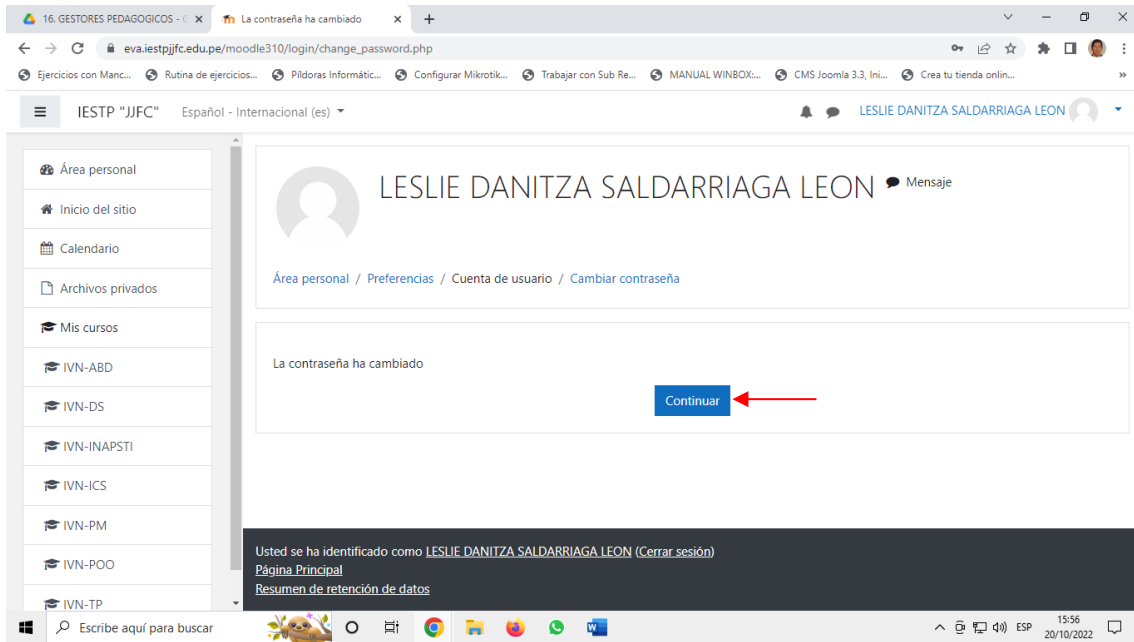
16. GESTORES PEDAGOGICOS - C ×
La contraseña ha cambiado ×
+

eva.iestpjjfc.edu.pe/moodle310/login/change_password.php

Ejercicios con Manc... Rutina de ejercicios... Píldoras Informátic... Configurar Mikrotik... Trabajar con Sub Re... MANUAL WINBOX:... CMS Joomla 3.3, Ini... Crea tu tienda onlin...

IESTP "JJFC" Español - Internacional (es)
LESLIE DANITZA SALDARRIAGA LEON

Área personal
Inicio del sitio
Calendario
Archivos privados
Mis cursos
IVN-ABD
IVN-DS
IVN-INAPSTI
IVN-ICS
IVN-PM
IVN-POO
IVN-TP

LESLIE DANITZA SALDARRIAGA LEON Mensaje

Área personal / Preferencias / Cuenta de usuario / Cambiar contraseña

La contraseña ha cambiado

Continuar

Usted se ha identificado como LESLIE DANITZA SALDARRIAGA LEON (Cerrar sesión)
Página Principal
Resumen de retención de datos

Escribe aquí para buscar
ESP 15:56 20/10/2022